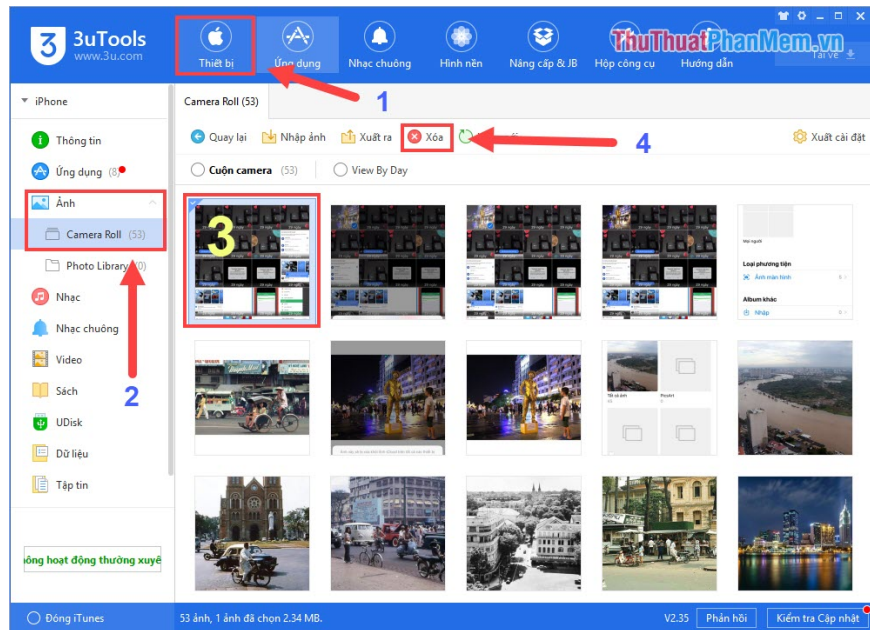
3uTools
www.3u.com

Thiết bị
Ứng dụng
Nhạc chuông
Hình nền
Nâng cấp & JB
Hộp công cụ
Hướng dẫn
ThuThuatPhanMem.vn
Tải về

iPhone
Thông tin
Ứng dụng (8)
Ảnh
Camera Roll (53)
Photo Library (0)
Nhạc
Nhạc chuông
Video
Sách
UDisk
Dữ liệu
Tập tin
hông hoạt động thường xuyê

Camera Roll (53)
Quay lại
Nhập ảnh
Xuất ra
Xóa
Xuất cài đặt
Cuộn camera (53)
View By Day

1
2
3
4

Mọi người
Loại phương tiện
Ảnh màn hình
Album khác
Nhập

Đóng iTunes
53 ảnh, 1 ảnh đã chọn 2.34 MB.
V2.35
Phản hồi
Kiểm tra Cập nhật